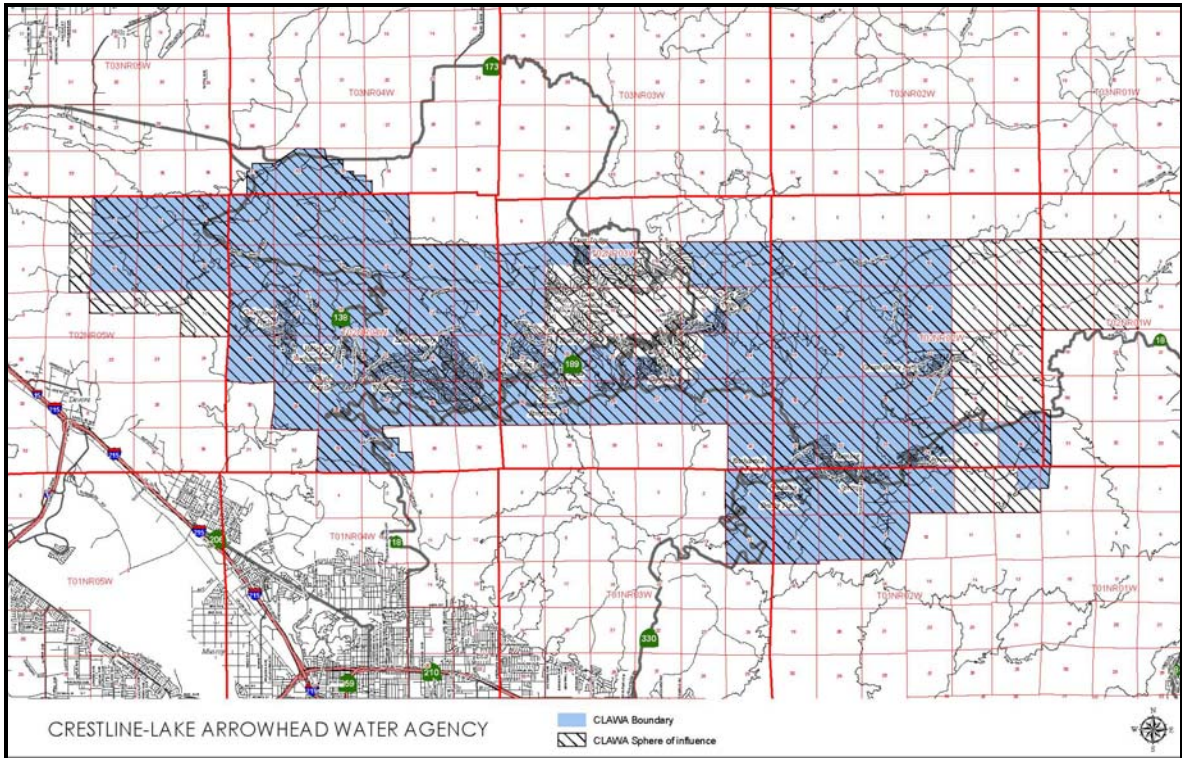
T03NR05W

T03NR04W

173

T03NR03W

T03NR02W

T03NR01W

T02NR05W

138

189

T02NR01W

18

T01NR04W

206

18

T01NR05W

T01NR03W

T01NR02W

T01NR01W

330

210

CRESTLINE-LAKE ARROWHEAD WATER AGENCY

CLAWA Boundary

CLAWA Sphere of influence